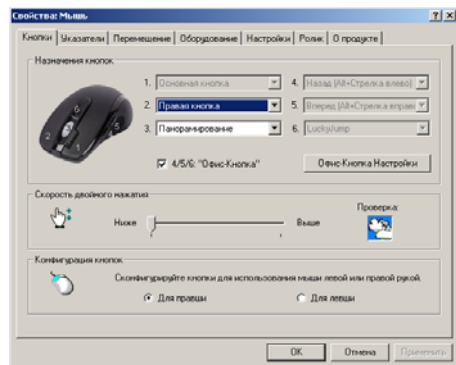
Свойства: Мышь

? X

Кнопки | Указатели | Перемещение | Оборудование | Настройки | Ролик | О продукте

Назначения кнопок

1 2 3 4 5 6

1. Основная кнопка
2. Правая кнопка
3. Панорамирование
4. Назад (Alt+Стрелка влево)
5. Вперед (Alt+Стрелка вправ
6. LuckyJump

4/5/6: "Офис-Кнопка"

Офис-Кнопка Настройки

Скорость двойного нажатия

Ниже

Выше

Проверка:

Конфигурация кнопок

Сконфигурируйте кнопки для использования мыши левой или правой рукой.

Для правши

Для левши

OK

Отмена

Применить